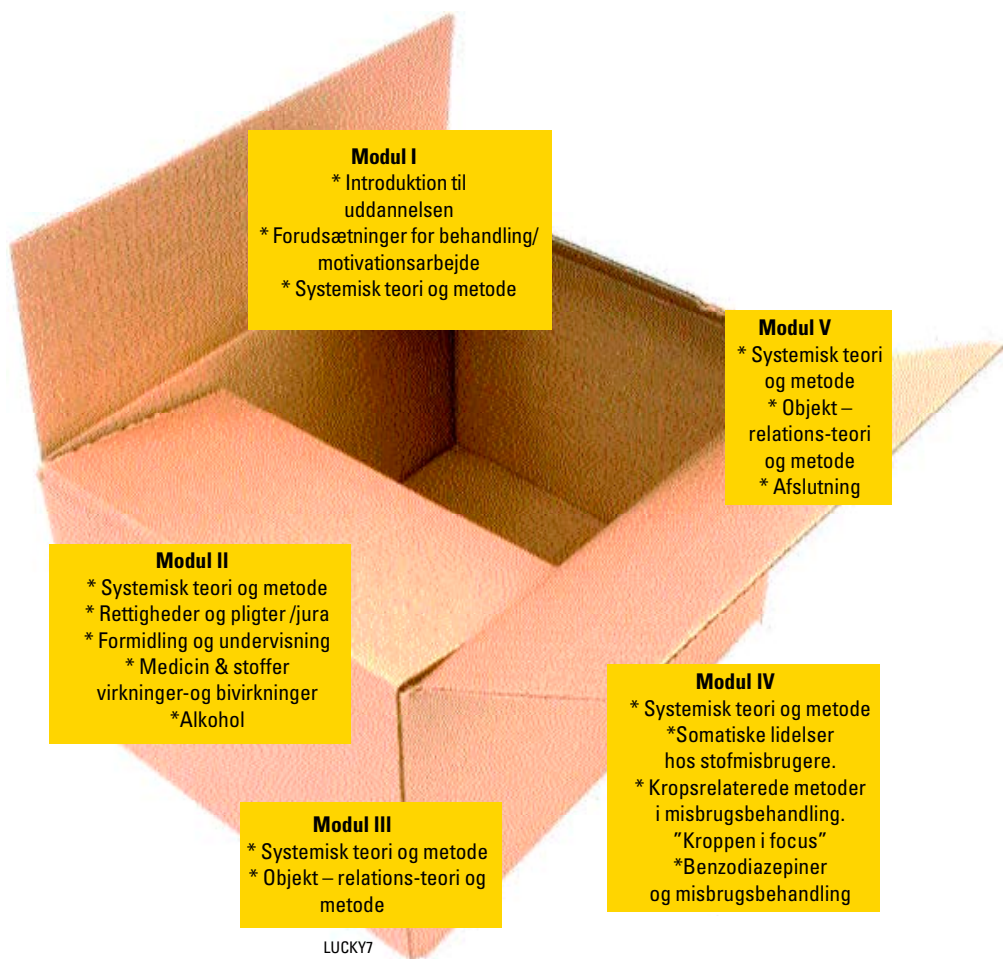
**Modul I**
* Introduktion til uddannelsen
* Forudsætninger for behandling/ motivationsarbejde
* Systemisk teori og metode

**Modul V**
* Systemisk teori og metode
* Objekt – relations-teori og metode
* Afslutning

**Modul II**
* Systemisk teori og metode
* Rettigheder og pligter /jura
* Formidling og undervisning
* Medicin & stoffer virkninger-og bivirkninger
*Alkohol

**Modul IV**
* Systemisk teori og metode
*Somatiske lidelser hos stofmisbrugere.
* Kropsrelaterede metoder i misbrugsbehandling. "Kroppen i focus"
*Benzodiazepiner og misbrugsbehandling

**Modul III**
* Systemisk teori og metode
* Objekt – relations-teori og metode

LUCKY7